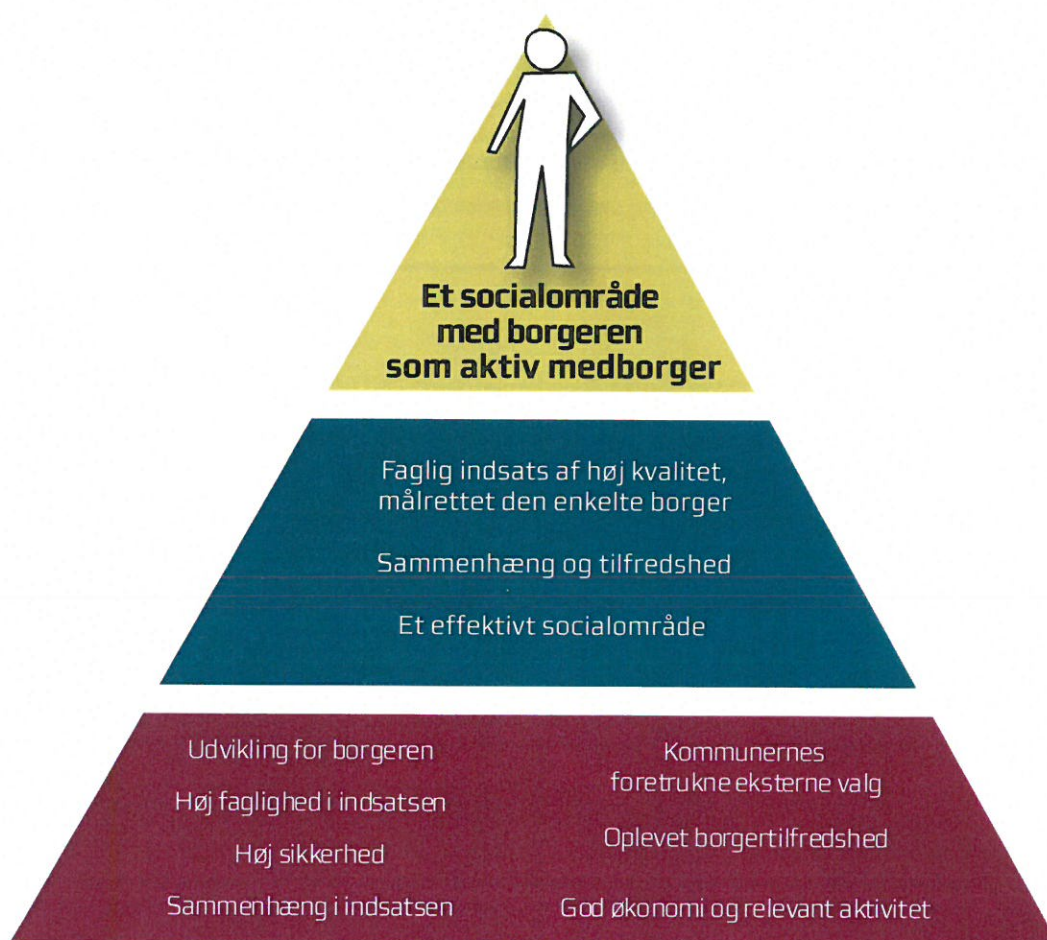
Et socialområde med borgeren som aktiv medborger

Faglig indsats af høj kvalitet, målrettet den enkelte borger

Sammenhæng og tilfredshed

Et effektivt socialområde

Udvikling for borgeren

Høj faglighed i indsatsen

Høj sikkerhed

Sammenhæng i indsatsen

Kommunernes foretrukne eksterne valg

Oplevet borgertilfredshed

God økonomi og relevant aktivitet